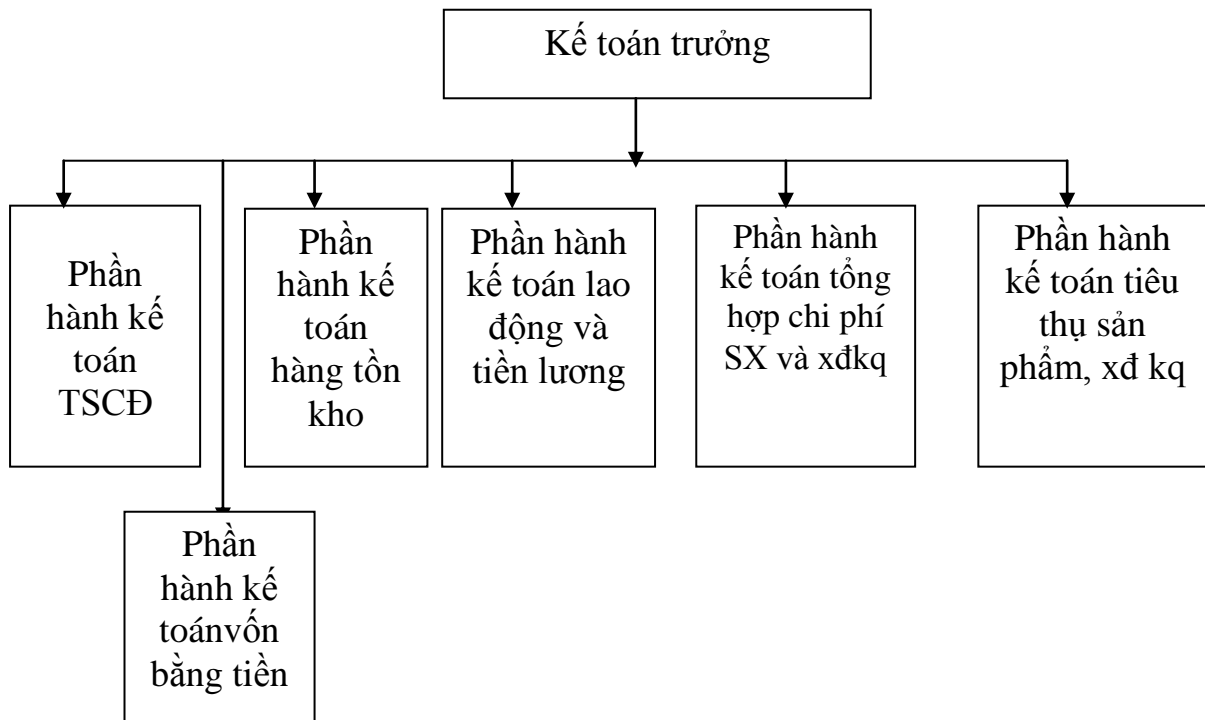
Kế toán trưởng

Phần hành kế toán TSCĐ

Phần hành kế toán hàng tồn kho

Phần hành kế toán lao động và tiền lương

Phần hành kế toán tổng hợp chi phí SX và xđkq

Phần hành kế toán tiêu thụ sản phẩm, xđ kq

Phần hành kế toánvốn bằng tiền